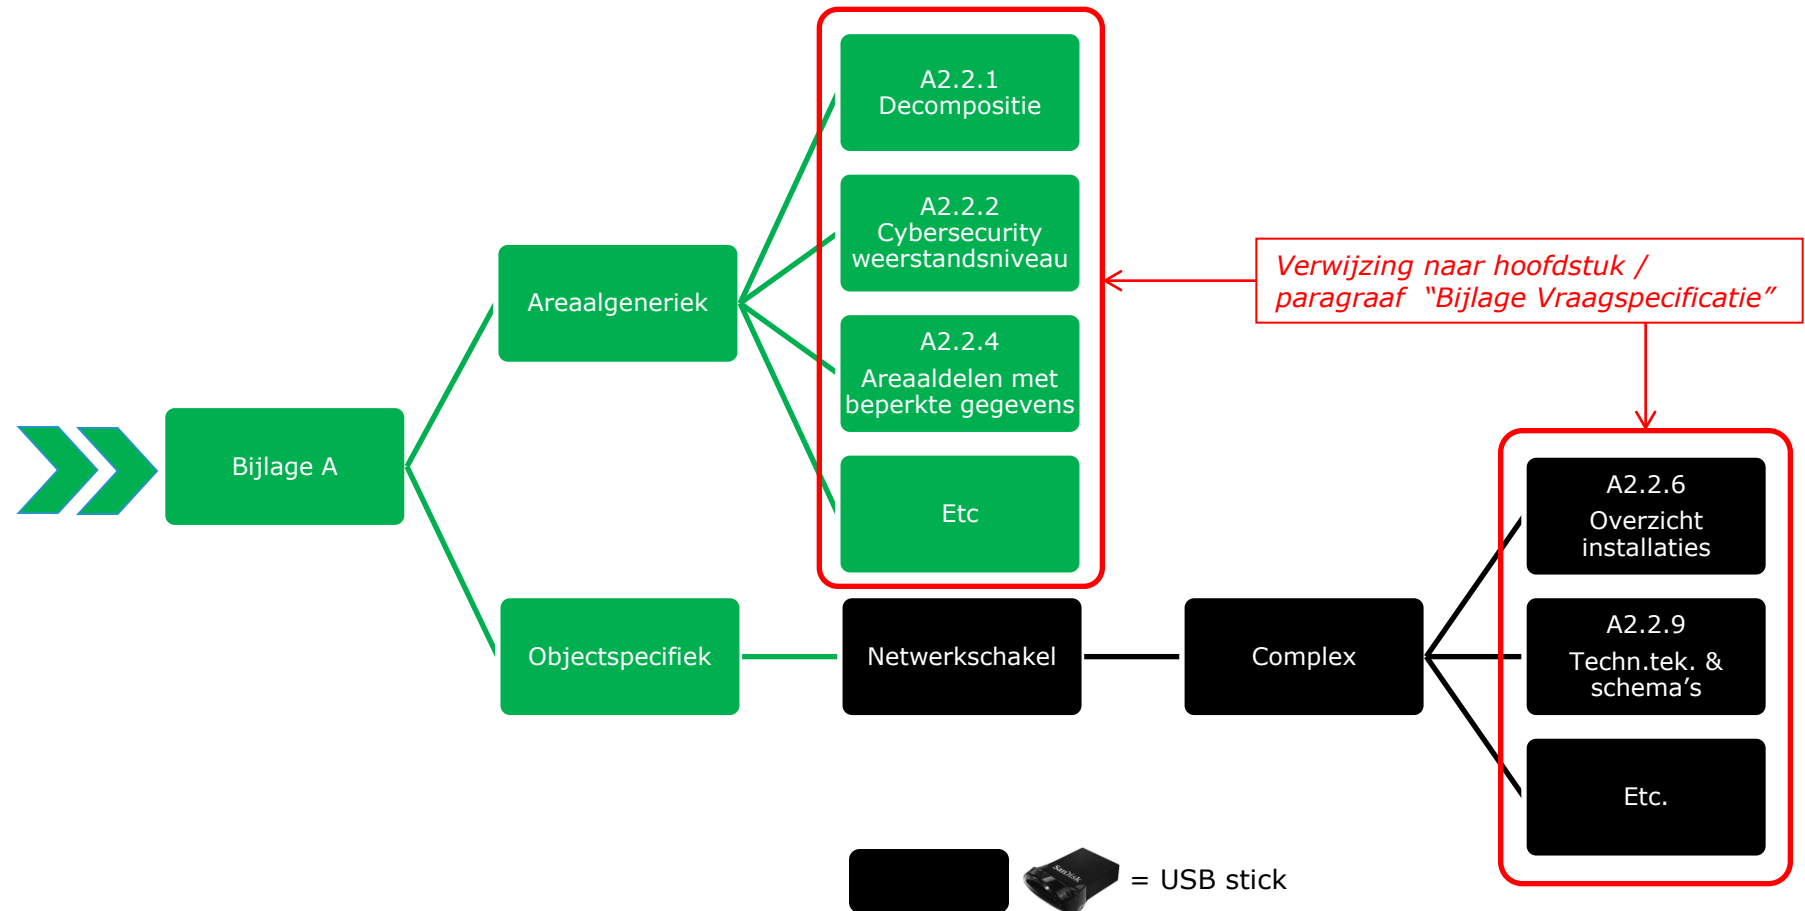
A2.2.1
Decompositie

A2.2.2
Cybersecurity weerstandsniveau

Areaalgeneriek

Verwijzing naar hoofdstuk / paragraaf "Bijlage Vraagspecificatie"

A2.2.4
Areaaldelen met beperkte gegevens

Bijlage A

Etc

A2.2.6
Overzicht installaties

Objectspecifiek

Netwerkschakel

Complex

A2.2.9
Techn.tek. & schema's

Etc.

SanDisk

= USB stick